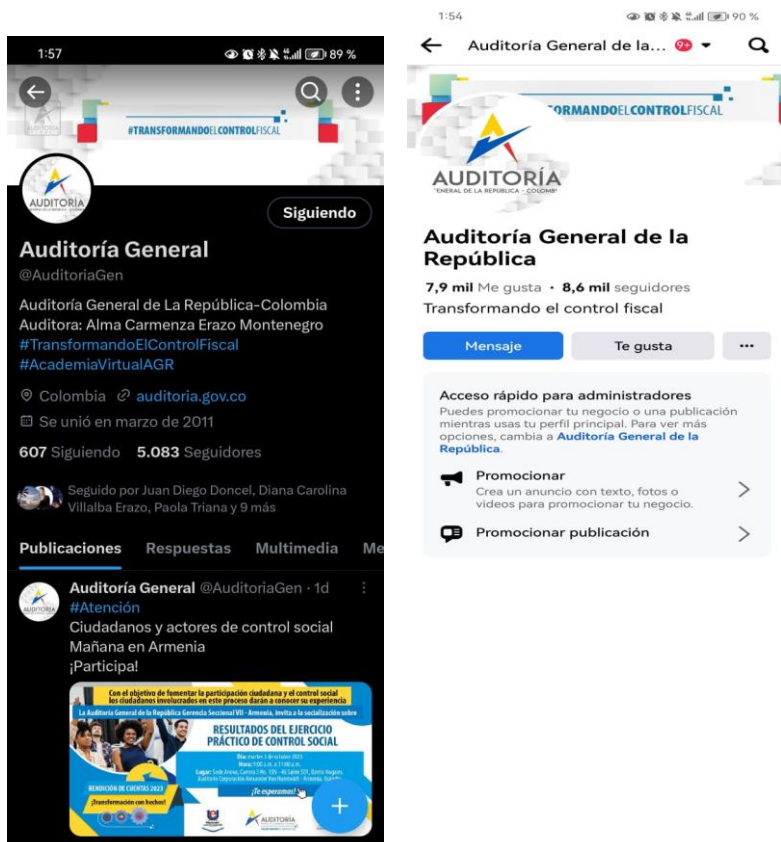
1:57
89 %

#TRANSFORMANDOELCONTROLFISCAL

AUDITORÍA

Siguiendo

Auditoría General
@AuditoriaGen

Auditoría General de La República-Colombia
Auditora: Alma Carmenza Erazo Montenegro
#TransformandoElControlFiscal
#AcademiaVirtualAGR

Colombia auditoria.gov.co
Se unió en marzo de 2011

607 Siguiendo 5.083 Seguidores

Seguido por Juan Diego Doncel, Diana Carolina Villalba Erazo, Paola Triana y 9 más

Publicaciones Respuestas Multimedia Me

Auditoría General @AuditoriaGen · 1d
#Atención
Ciudadanos y actores de control social
Mañana en Armenia
¡Participa!

Con el objetivo de fomentar la participación ciudadana y el control social los ciudadanos involucrados en este proceso darán a conocer su experiencia
La Auditoría General de la República Gerencia Seccional VII - Armenia, invita a la socialización sobre
RESULTADOS DEL EJERCICIO PRÁCTICO DE CONTROL SOCIAL
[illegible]
RENDICIÓN DE CUENTAS 2023
¡Transformación con hechos!
¡Te esperamos!
AUDITORÍA

1:54
90 %

Auditoría General de la...

ORMANDOELCONTROLFISCAL

AUDITORÍA
ENERAL DE LA REPÚBLICA - COLOMB

Auditoría General de la República

7,9 mil Me gusta · 8,6 mil seguidores
Transformando el control fiscal

Mensaje
Te gusta
...

Acceso rápido para administradores
Puedes promocionar tu negocio o una publicación mientras usas tu perfil principal. Para ver más opciones, cambia a Auditoría General de la República.

Promocionar
Crea un anuncio con texto, fotos o videos para promocionar tu negocio.

Promocionar publicación